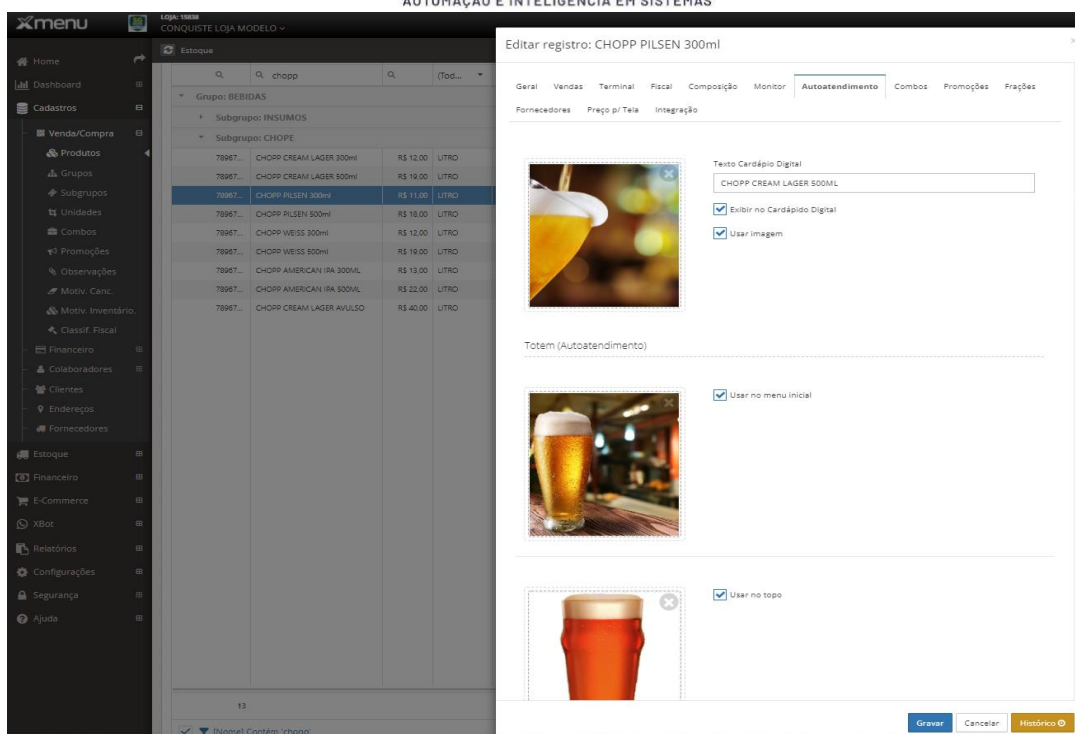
AUTOMAÇÃO E INTELIGÊNCIA EM SISTEMAS

Xmenu
LOJA: 15838
CONQUISTE LOJA MODELO

Home
Dashboard
Cadastros
Venda/Compra
Produtos
Grupos
Subgrupos
Unidades
Combos
Promoções
Observações
Motiv. Canc.
Motiv. Inventário.
Classif. Fiscal
Financeiro
Colaboradores
Clientes
Endereços
Fornecedores
Estoque
Financeiro
E-Commerce
XBot
Relatórios
Configurações
Segurança
Ajuda

Estoque
chopp
(Tod...
Grupo: BEBIDAS
Subgrupo: INSUMOS
Subgrupo: CHOPE

| 78967... | CHOPP CREAM LAGER 300ml | R$ 12,00 | LITRO |
|---|---|---|---|
| 78967... | CHOPP CREAM LAGER 500ml | R$ 19,00 | LITRO |
| 78967... | CHOPP PILSEN 300ml | R$ 11,00 | LITRO |
| 78967... | CHOPP PILSEN 500ml | R$ 18,00 | LITRO |
| 78967... | CHOPP WEISS 300ml | R$ 12,00 | LITRO |
| 78967... | CHOPP WEISS 500ml | R$ 19,00 | LITRO |
| 78967... | CHOPP AMERICAN IPA 300ML | R$ 13,00 | LITRO |
| 78967... | CHOPP AMERICAN IPA 500ML | R$ 22,00 | LITRO |
| 78967... | CHOPP CREAM LAGER AVULSO | R$ 40,00 | LITRO |

13
[Nome] Contém 'chopp'

Editar registro: CHOPP PILSEN 300ml

Geral Vendas Terminal Fiscal Composição Monitor Autoatendimento Combos Promoções Frações Fornecedores Preço p/ Tela Integração

Texto Cardápio Digital
CHOPP CREAM LAGER 500ML
Exibir no Cardápido Digital
Usar imagem

Totem (Autoatendimento)

Usar no menu inicial

Usar no topo

Gravar Cancelar Histórico